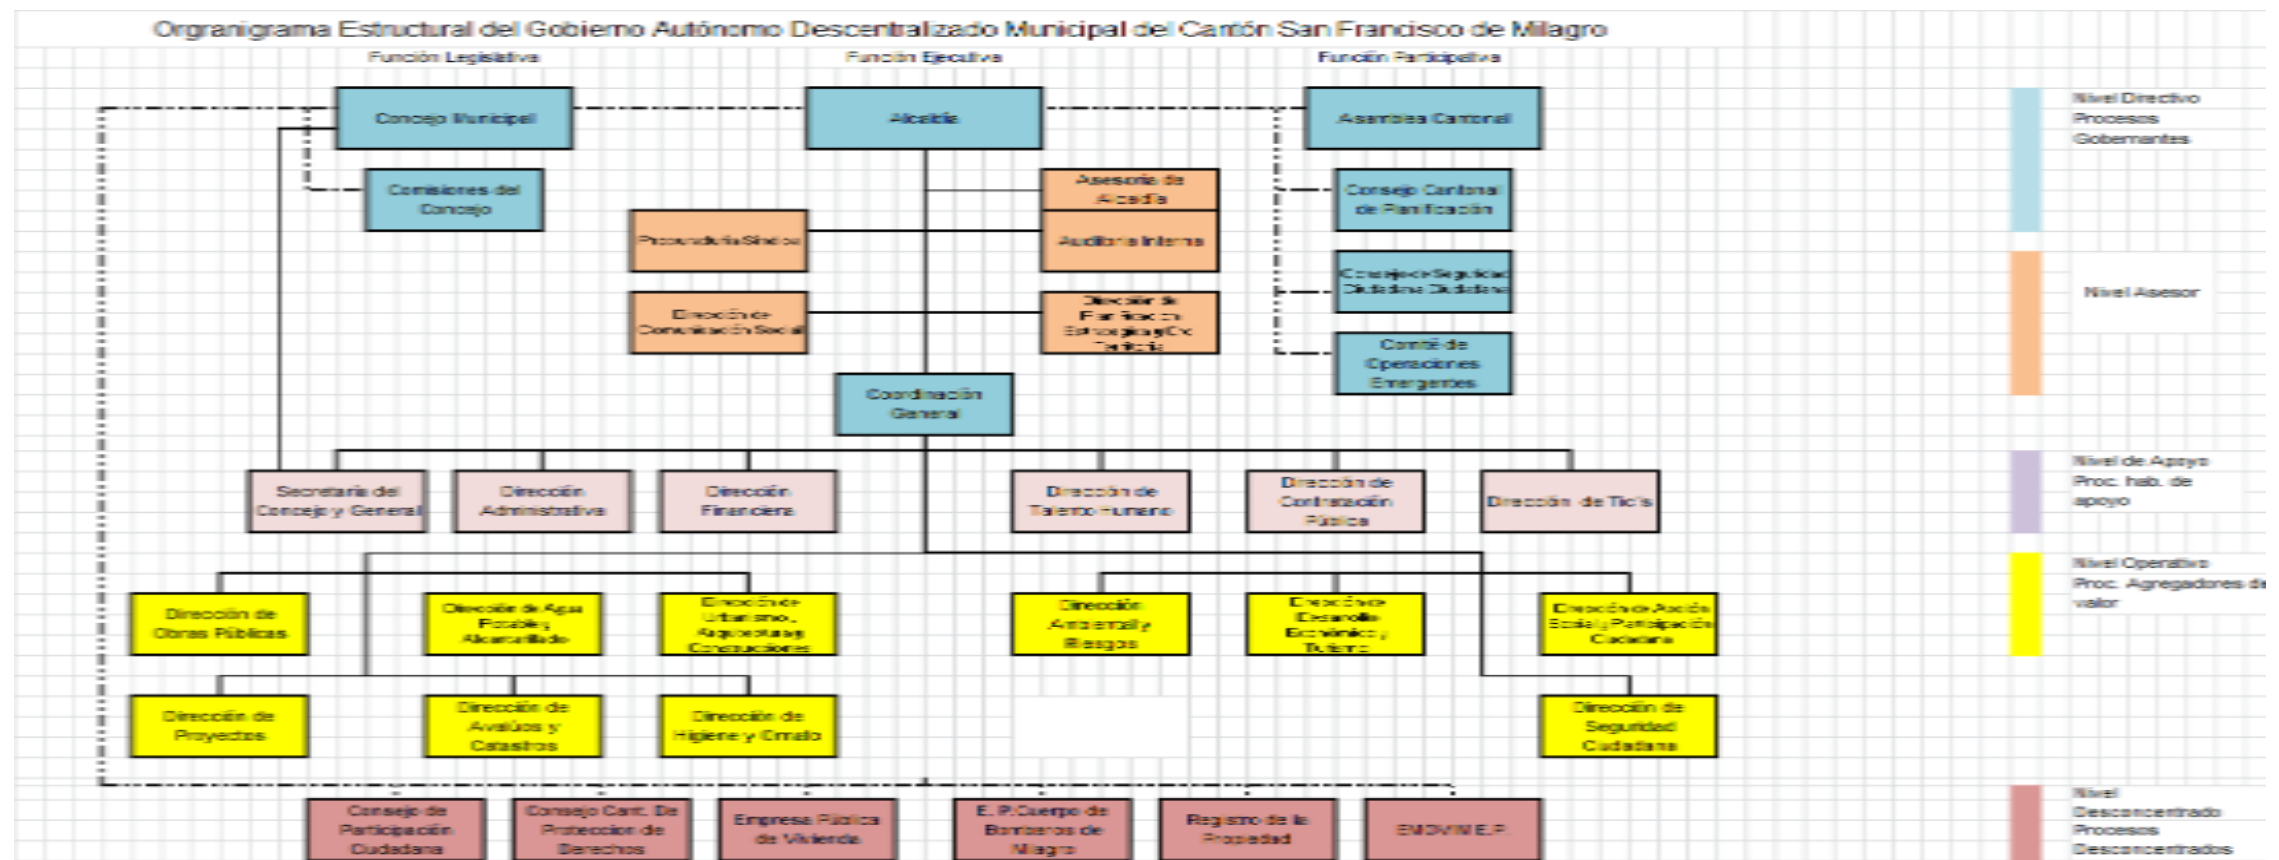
Orgranigrama Estructural del Gobierno Autónomo Descentralizado Municipal del Cantón San Francisco de Milagro

Función Legislativa
Función Ejecutiva
Función Participativa

Concejo Municipal
Alcaldía
Asamblea Cantonal

Comisiones del Concejo
Asesoría de Alcaldía
Consejo Cantonal de Planificación
Procuraduría Síndica
Auditoría Interna
Consejo de Seguridad Ciudadana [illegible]
Dirección de Comunicación Social
Dirección de Planificación Estratégica y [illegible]
Comité de Operaciones Emergentes
Coordinación General

Secretaría del Concejo y General
Dirección Administrativa
Dirección Financiera
Dirección de Talento Humano
Dirección de Contratación Pública
Dirección de Tic's

Dirección de Obras Públicas
Dirección de Agua Potable y Alcantarillado
Dirección de Urbanismo, Arquitectura y Construcciones
Dirección Ambiental y Riesgos
Dirección de Desarrollo Económico y Turismo
Dirección de Acción Social y Participación Ciudadana

Dirección de Proyectos
Dirección de Avalúos y Catastros
Dirección de Higiene y Ornato
Dirección de Seguridad Ciudadana

Consejo de Participación Ciudadana
Consejo Cant. De Proteccion de Derechos
Empresa Pública de Vivienda
E. P. Cuerpo de Bomberos de Milagro
Registro de la Propiedad
EMOVIM E.P

Nivel Directivo Procesos Gobernantes
Nivel Asesor
Nivel de Apoyo Proc. hab. de apoyo
Nivel Operativo Proc. Agregadores de valor
Nivel Desconcentrado Procesos Desconcentrados